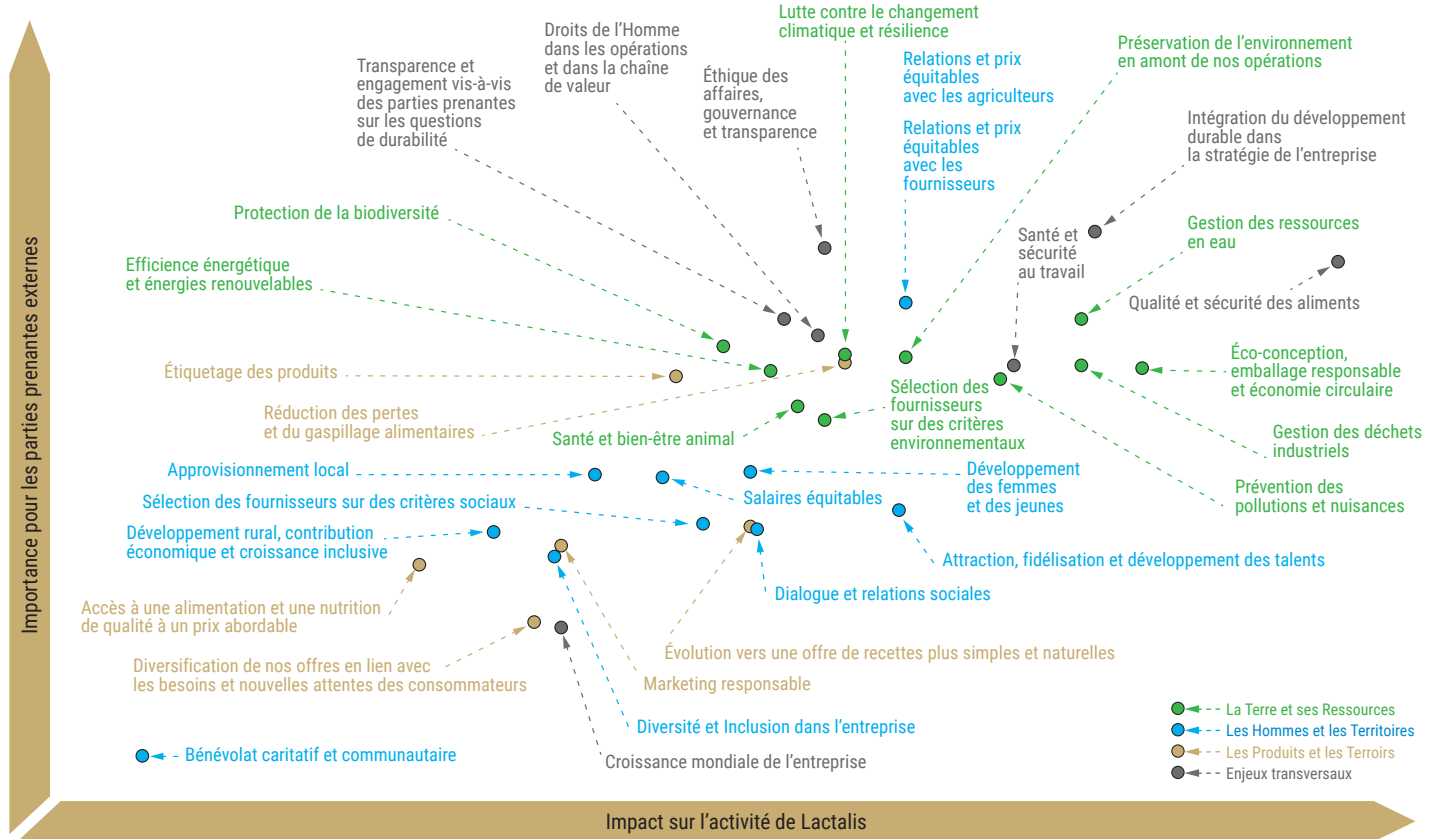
Importance pour les parties prenantes externes

Droits de l'Homme dans les opérations et dans la chaîne de valeur

Lutte contre le changement climatique et résilience

Relations et prix équitables avec les agriculteurs

Préservation de l'environnement en amont de nos opérations

Transparence et engagement vis-à-vis des parties prenantes sur les questions de durabilité

Éthique des affaires, gouvernance et transparence

Relations et prix équitables avec les fournisseurs

Intégration du développement durable dans la stratégie de l'entreprise

Protection de la biodiversité

Santé et sécurité au travail

Gestion des ressources en eau

Efficience énergétique et énergies renouvelables

Qualité et sécurité des aliments

Étiquetage des produits

Éco-conception, emballage responsable et économie circulaire

Réduction des pertes et du gaspillage alimentaires

Sélection des fournisseurs sur des critères environnementaux

Santé et bien-être animal

Gestion des déchets industriels

Approvisionnement local

Développement des femmes et des jeunes

Prévention des pollutions et nuisances

Salaires équitables

Sélection des fournisseurs sur des critères sociaux

Développement rural, contribution économique et croissance inclusive

Attraction, fidélisation et développement des talents

Dialogue et relations sociales

Accès à une alimentation et une nutrition de qualité à un prix abordable

Évolution vers une offre de recettes plus simples et naturelles

Diversification de nos offres en lien avec les besoins et nouvelles attentes des consommateurs

Marketing responsable

Diversité et Inclusion dans l'entreprise

Bénévolat caritatif et communautaire

Croissance mondiale de l'entreprise

La Terre et ses Ressources
Les Hommes et les Territoires
Les Produits et les Terroirs
Enjeux transversaux

Impact sur l'activité de Lactalis